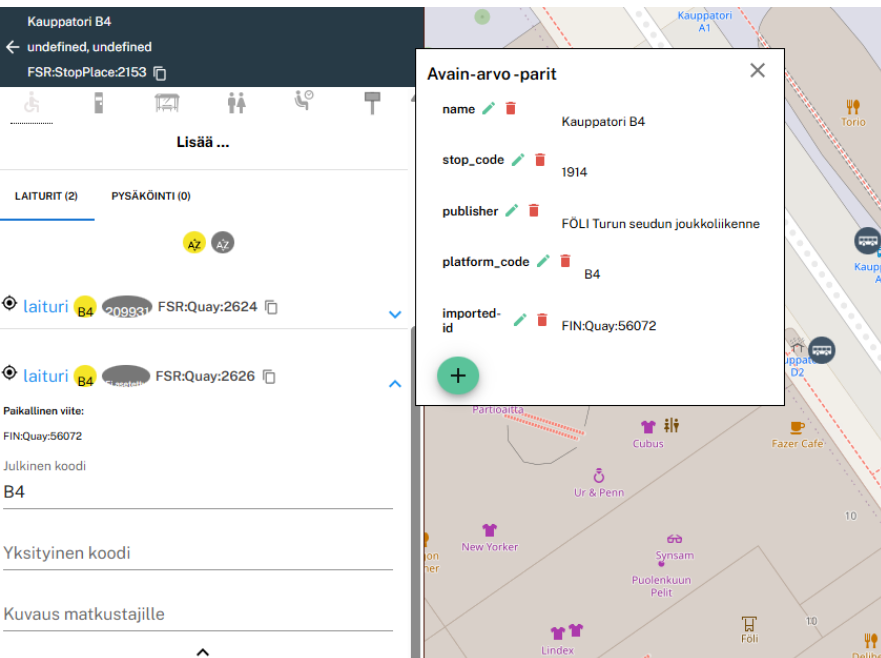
Kauppatori B4
undefined, undefined
FSR:StopPlace:2153

Lisää ...

LAITURIT (2)
PYSÄKÖINTI (0)

AZ AZ

laituri B4 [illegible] FSR:Quay:2624

laituri B4 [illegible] FSR:Quay:2626

Paikallinen viite:
FIN:Quay:56072

Julkinen koodi
B4

Yksityinen koodi

Kuvaus matkustajille

Avain-arvo -parit

name
Kauppatori B4

stop_code
1914

publisher
FÖLI Turun seudun joukkoliikenne

platform_code
B4

imported-id
FIN:Quay:56072

+

Kauppatori A1
Torio
Kauppatori
Kauppatori D2
Partioaitta
Cubus
Fazer Cafe
Ur & Penn
10
New Yorker
Synsam
Puolenkuun Pelit
Föli
Lindex
Delib